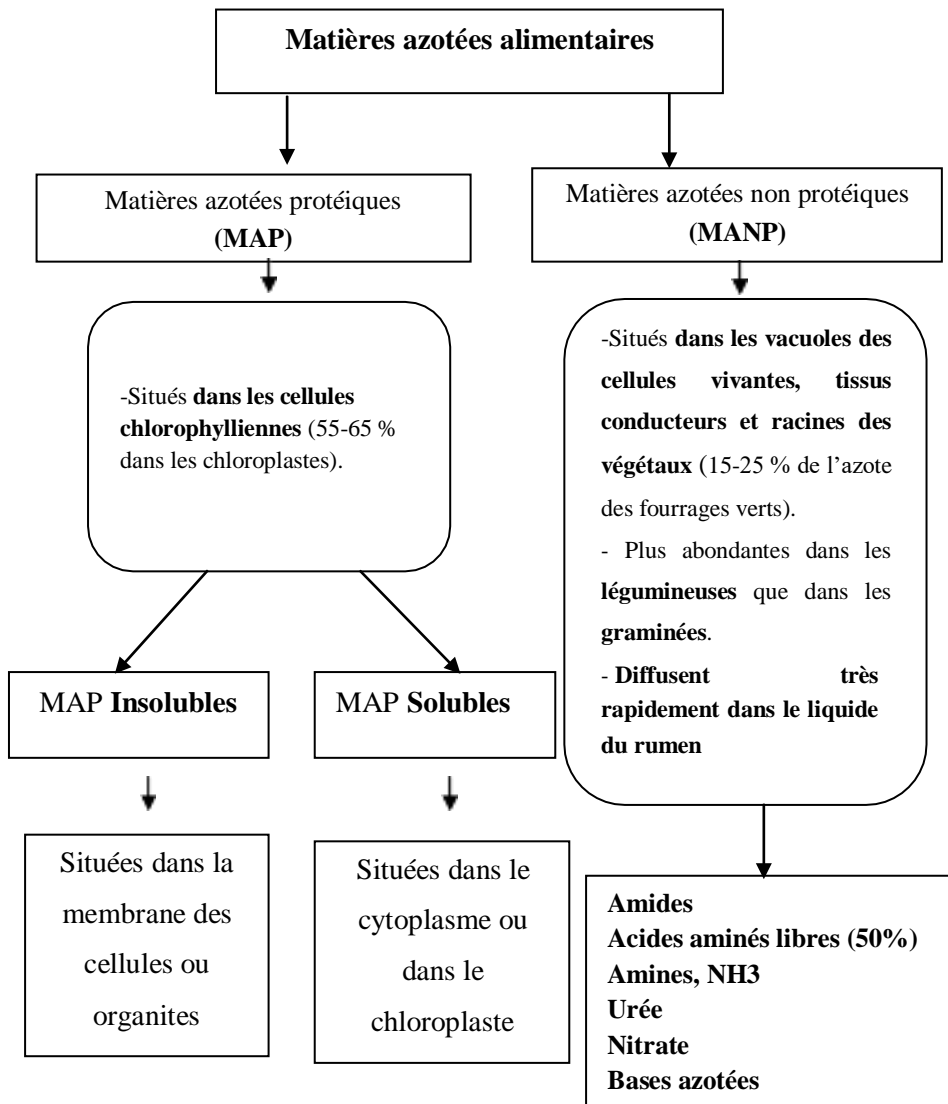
Matières azotées alimentaires

Matières azotées protéiques
(MAP)

Matières azotées non protéiques
(MANP)

-Situés dans les cellules chlorophylliennes (55-65 % dans les chloroplastes).

-Situés dans les vacuoles des cellules vivantes, tissus conducteurs et racines des végétaux (15-25 % de l'azote des fourrages verts).

- Plus abondantes dans les légumineuses que dans les graminées.

- Diffusent très rapidement dans le liquide du rumen

MAP Insolubles

MAP Solubles

Situées dans la membrane des cellules ou organites

Situées dans le cytoplasme ou dans le chloroplaste

Amides
Acides aminés libres (50%)
Amines, NH3
Urée
Nitrate
Bases azotées